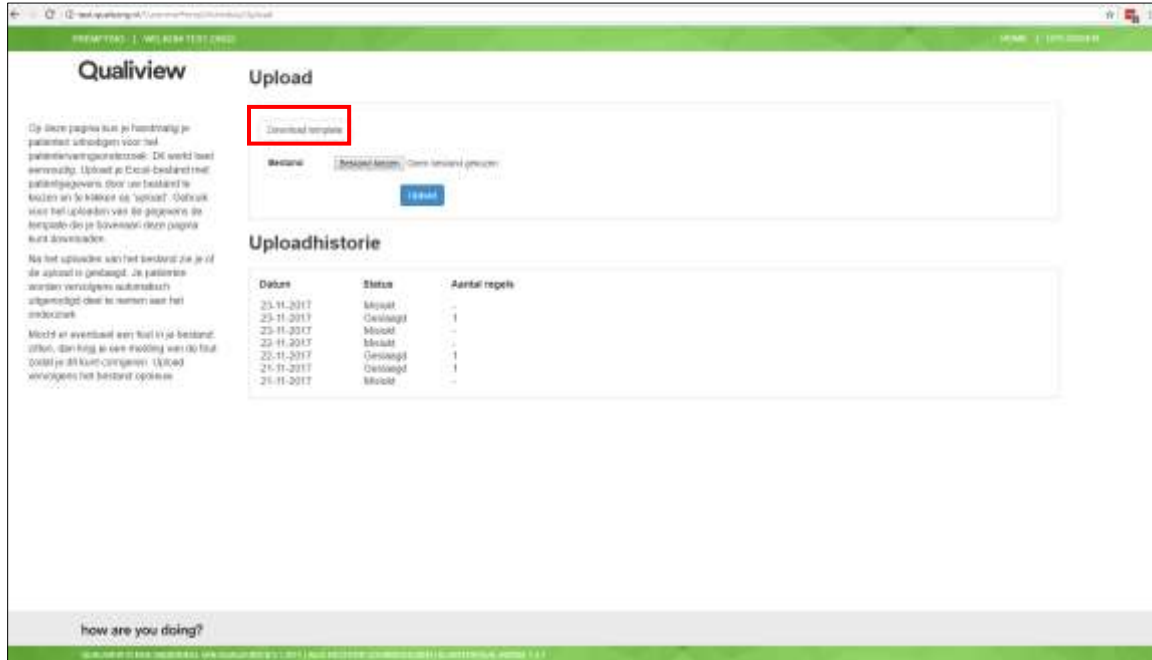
test.qualiview.nl/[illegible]/Upload

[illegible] | WELKOM TEST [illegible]

HOME | UITLOGGEN

Qualiview

Op deze pagina kun je handmatig je patienten uitnodigen voor het patientervaringsonderzoek. Dit werkt heel eenvoudig. Upload je Excel-bestand met patientgegevens door uw bestand te kiezen en te klikken op "upload". Gebruik voor het uploaden van de gegevens de template die je bovenaan deze pagina kunt downloaden.

Na het uploaden van het bestand zie je of de upload is geslaagd. Je patienten worden vervolgens automatisch uitgenodigd deel te nemen aan het onderzoek.

Mocht er eventueel een fout in je bestand zitten, dan krijg je een melding van de fout zodat je dit kunt corrigeren. Upload vervolgens het bestand opnieuw.

Upload

Download template

Bestand

Bestand kiezen Geen bestand gekozen

Upload

Uploadhistorie

| Datum | Status | Aantal regels |
|---|---|---|
| 23-11-2017 | Mislukt | - |
| 23-11-2017 | Geslaagd | 1 |
| 23-11-2017 | Mislukt | - |
| 22-11-2017 | Mislukt | - |
| 22-11-2017 | Geslaagd | 1 |
| 21-11-2017 | Geslaagd | 1 |
| 21-11-2017 | Mislukt | - |

how are you doing?

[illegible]